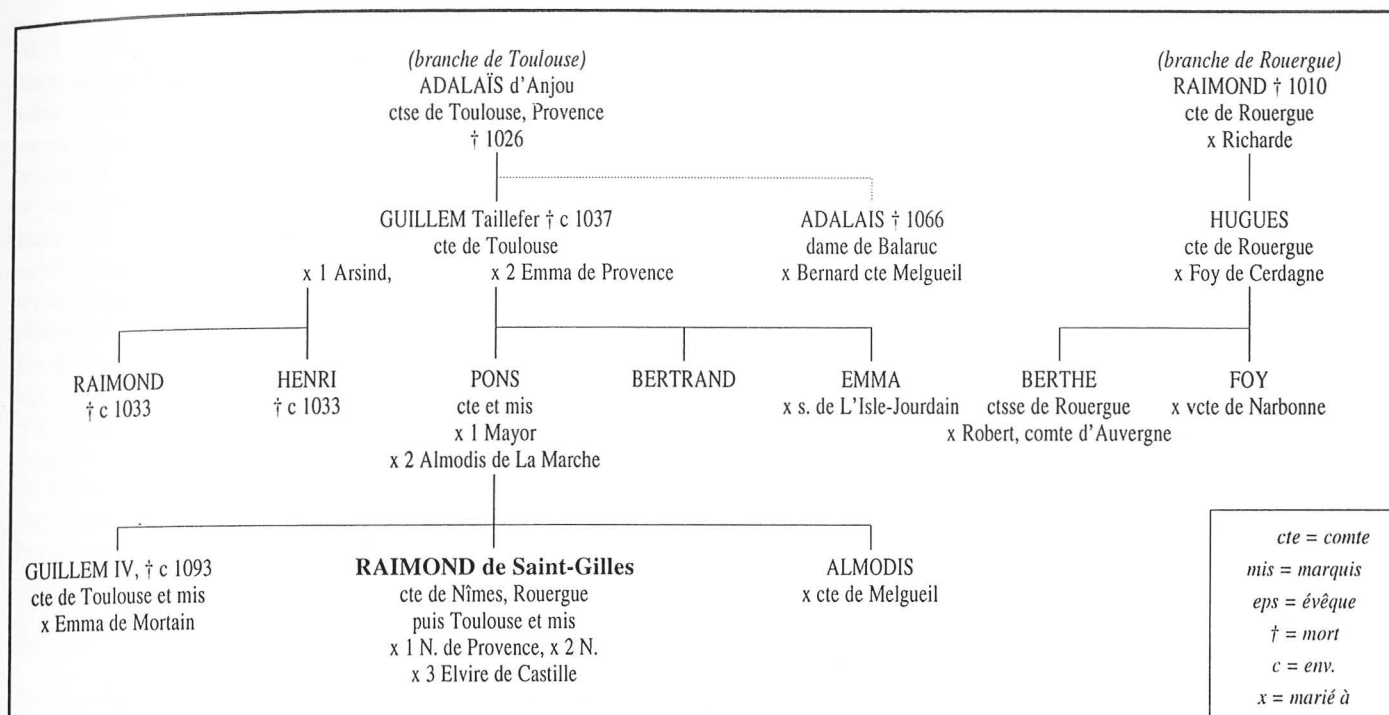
(branche de Toulouse)
ADALAÏS d'Anjou
ctse de Toulouse, Provence
† 1026

(branche de Rouergue)
RAIMOND † 1010
cte de Rouergue
x Richarde

GUILLEM Taillefer † c 1037
cte de Toulouse
x 1 Arsind, x 2 Emma de Provence

ADALAIS † 1066
dame de Balaruc
x Bernard cte Melgueil

HUGUES
cte de Rouergue
x Foy de Cerdagne

RAIMOND
† c 1033

HENRI
† c 1033

PONS
cte et mis
x 1 Mayor
x 2 Almodis de La Marche

BERTRAND

EMMA
x s. de L'Isle-Jourdain

BERTHE
ctsse de Rouergue
x Robert, comte d'Auvergne

FOY
x vcte de Narbonne

GUILLEM IV, † c 1093
cte de Toulouse et mis
x Emma de Mortain

RAIMOND de Saint-Gilles
cte de Nîmes, Rouergue
puis Toulouse et mis
x 1 N. de Provence, x 2 N.
x 3 Elvire de Castille

ALMODIS
x cte de Melgueil

cte = comte
mis = marquis
eps = évêque
† = mort
c = env.
x = marié à